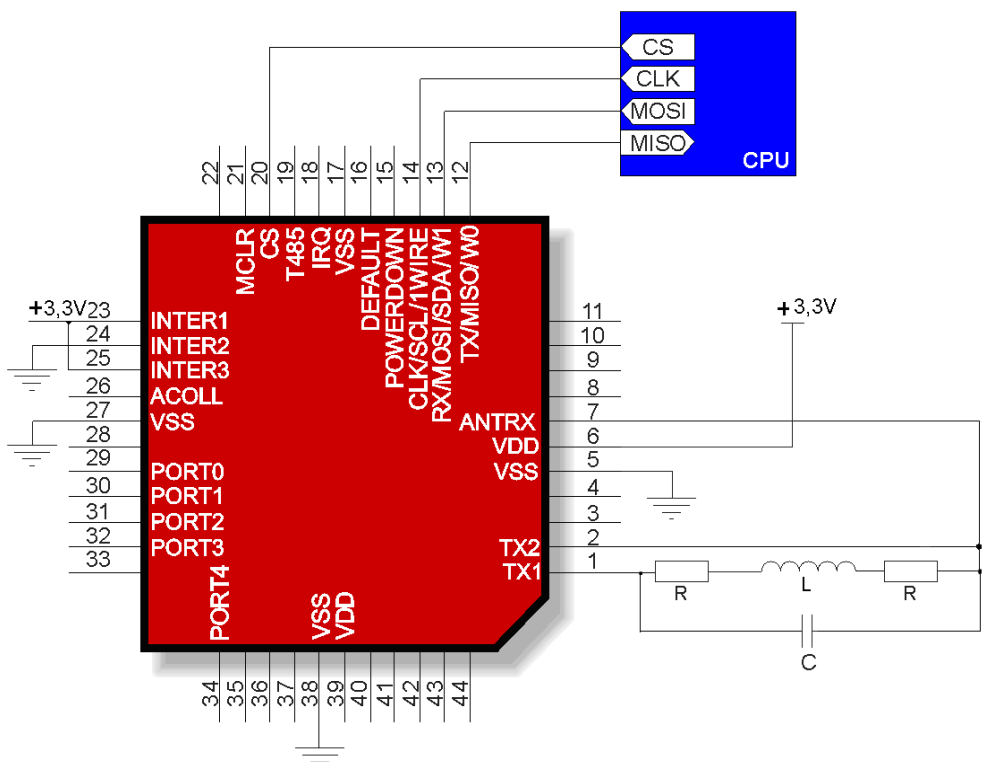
CS
CLK
MOSI
MISO
CPU

22 21 20 19 18 17 16 15 14 13 12

MCLR
CS
T485
IRQ
VSS
DEFAULT
POWERDOWN
CLK/SCL/1WIRE
RX/MOSI/SDA/W1
TX/MISO/W0

+3,3V
23 INTER1
24 INTER2
25 INTER3
26 ACOLL
27 VSS
28
29 PORT0
30 PORT1
31 PORT2
32 PORT3
33

11
10
9
8
ANTRX 7
VDD 6
VSS 5
4
3
TX2 2
TX1 1

+3,3V

PORT4
VSS
VDD

34 35 36 37 38 39 40 41 42 43 44

R
L
R
C